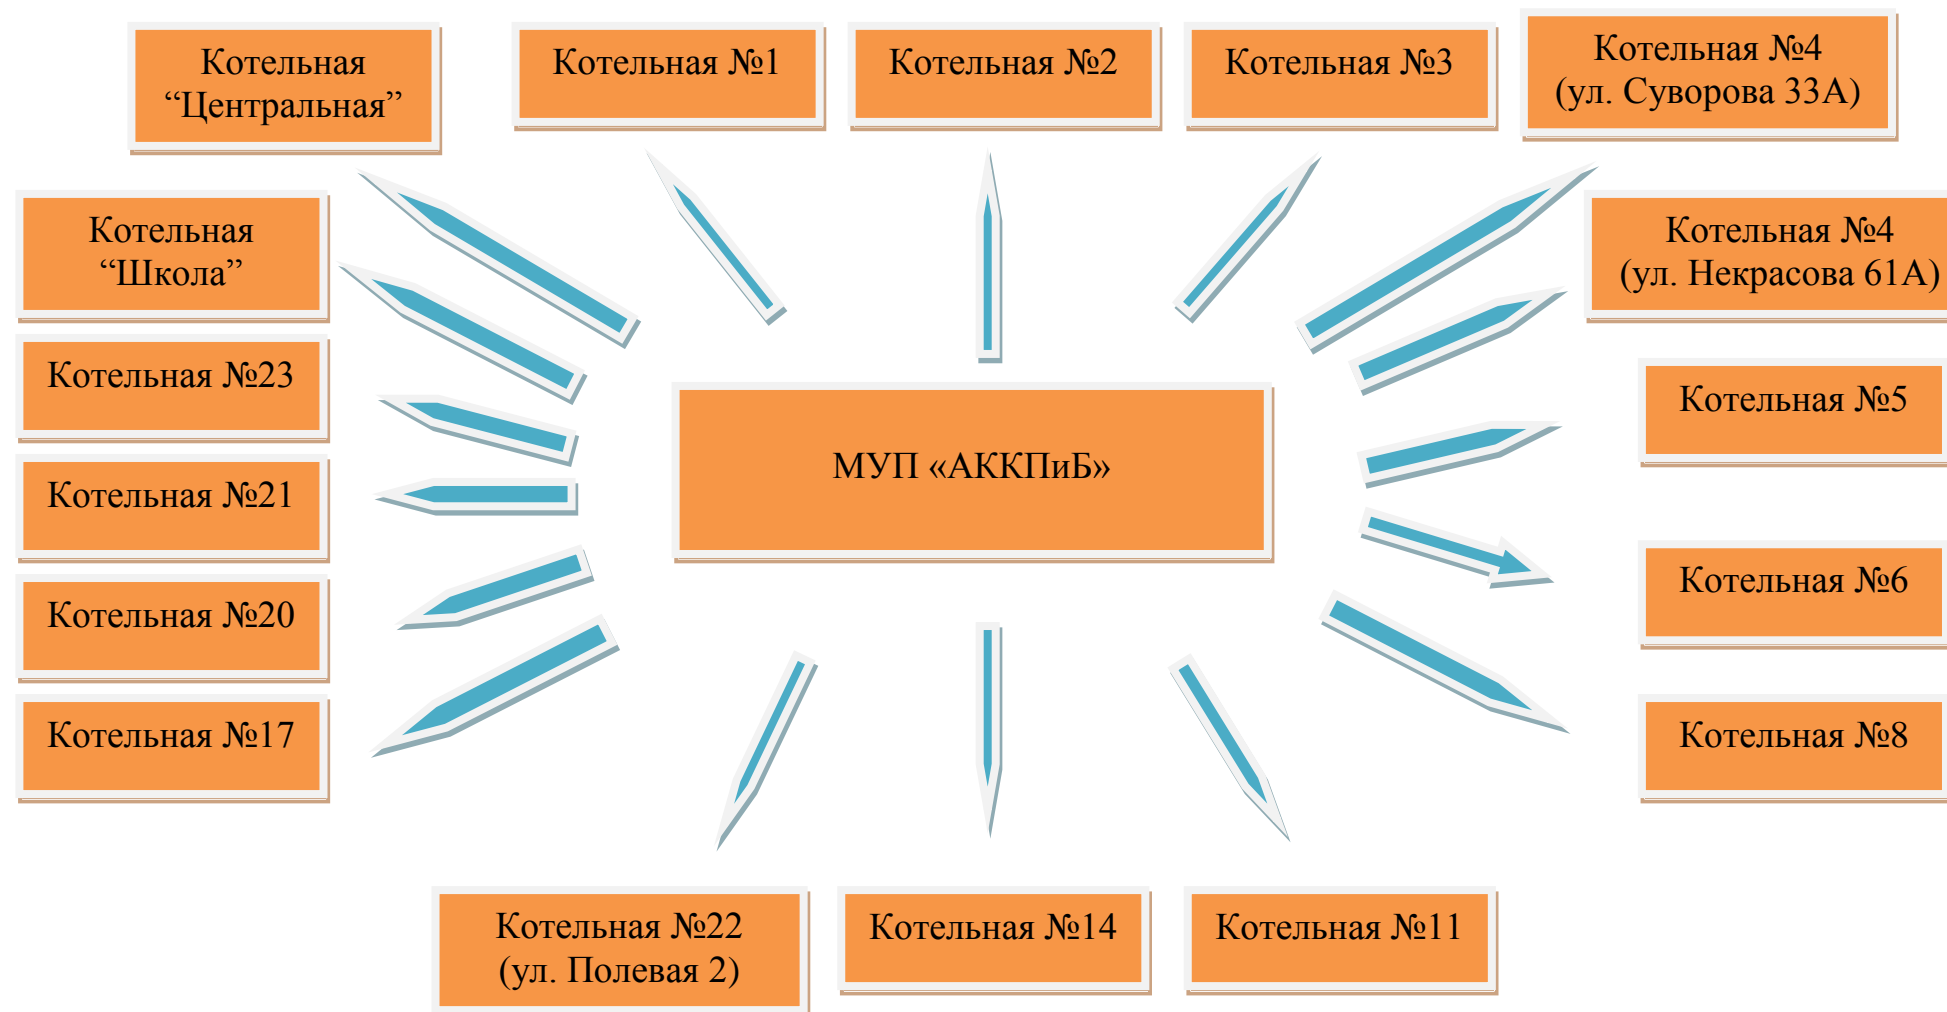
Котельная “Центральная”

Котельная №1

Котельная №2

Котельная №3

Котельная №4 (ул. Суворова 33А)

Котельная “Школа”

Котельная №4 (ул. Некрасова 61А)

Котельная №23

Котельная №5

МУП «АККПиБ»

Котельная №21

Котельная №20

Котельная №6

Котельная №17

Котельная №8

Котельная №22 (ул. Полевая 2)

Котельная №14

Котельная №11